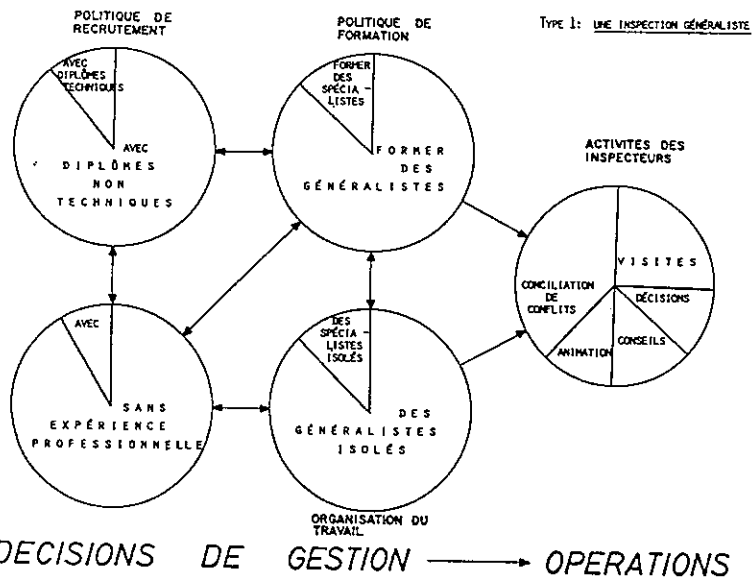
TYPE 1: UNE INSPECTION GÉNÉRALISTE

POLITIQUE DE RECRUTEMENT

AVEC DIPLÔMES TECHNIQUES

AVEC DIPLÔMES NON TECHNIQUES

POLITIQUE DE FORMATION

FORMER DES SPÉCIALISTES

FORMER DES GÉNÉRALISTES

ACTIVITES DES INSPECTEURS

VISITES

DÉCISIONS

CONSEILS

ANIMATION

CONCILIATION DE CONFLITS

AVEC

SANS EXPÉRIENCE PROFESSIONNELLE

DES SPÉCIALISTES ISOLÉS

DES GÉNÉRALISTES ISOLÉS

ORGANISATION DU TRAVAIL

DECISIONS DE GESTION ——→ OPERATIONS